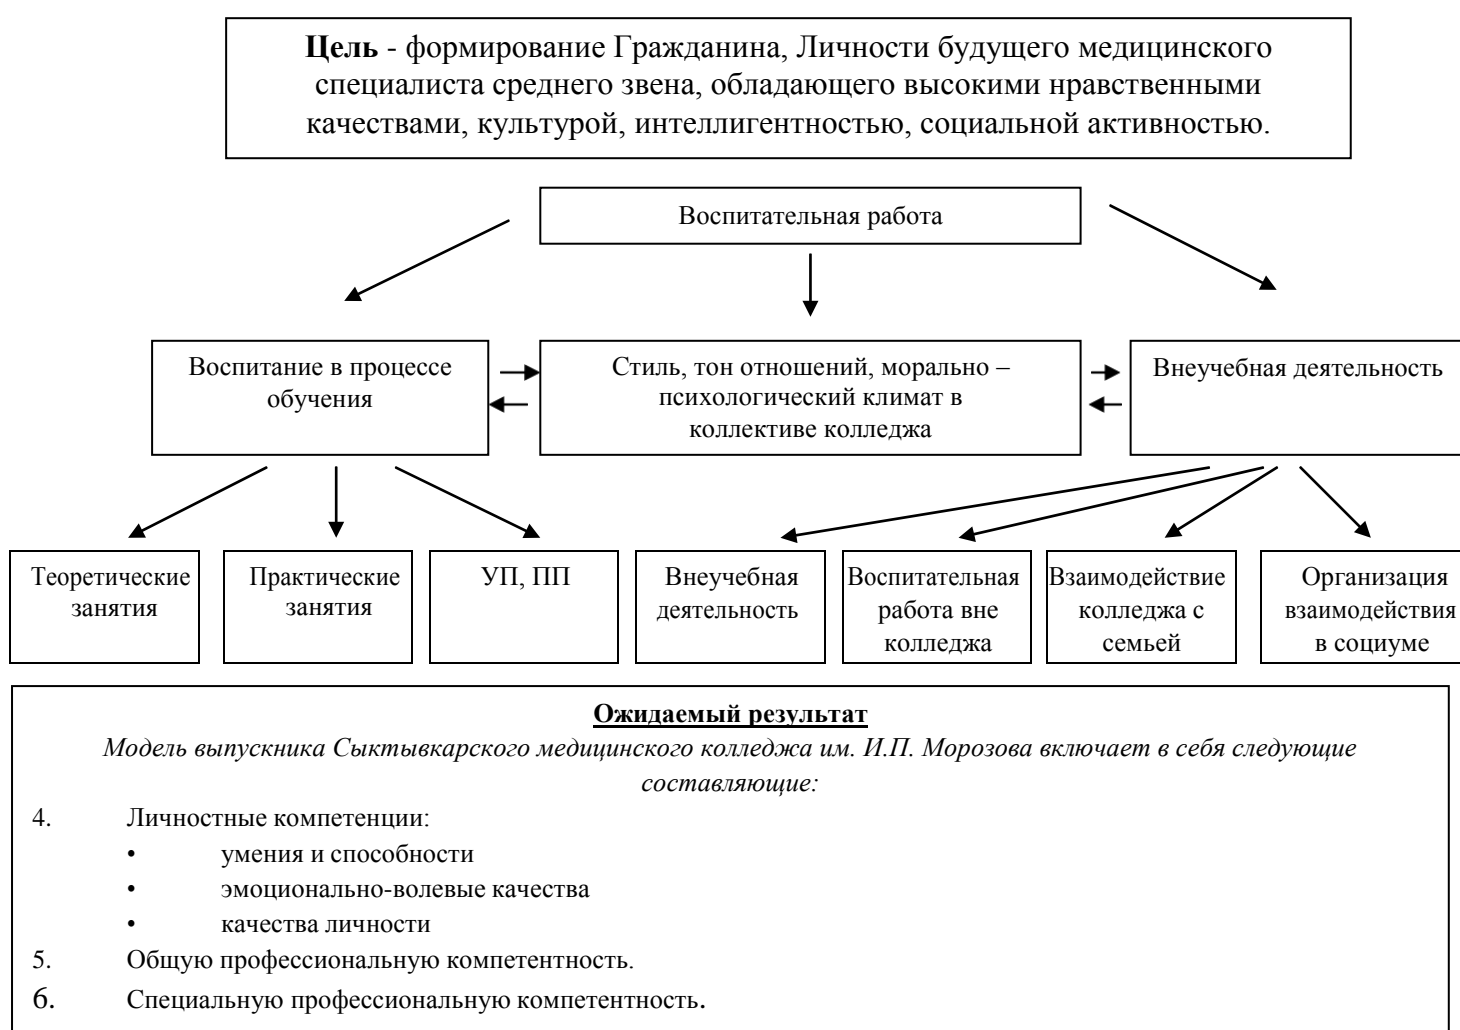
**Цель** - формирование Гражданина, Личности будущего медицинского специалиста среднего звена, обладающего высокими нравственными качествами, культурой, интеллигентностью, социальной активностью.

Воспитательная работа

Воспитание в процессе обучения

Стиль, тон отношений, морально – психологический климат в коллективе колледжа

Внеучебная деятельность

Теоретические занятия

Практические занятия

УП, ПП

Внеучебная деятельность

Воспитательная работа вне колледжа

Взаимодействие колледжа с семьей

Организация взаимодействия в социуме

**Ожидаемый результат**

*Модель выпускника Сыктывкарского медицинского колледжа им. И.П. Морозова включает в себя следующие составляющие:*

4. Личностные компетенции:
• умения и способности
• эмоционально-волевые качества
• качества личности
5. Общую профессиональную компетентность.
6. Специальную профессиональную компетентность.